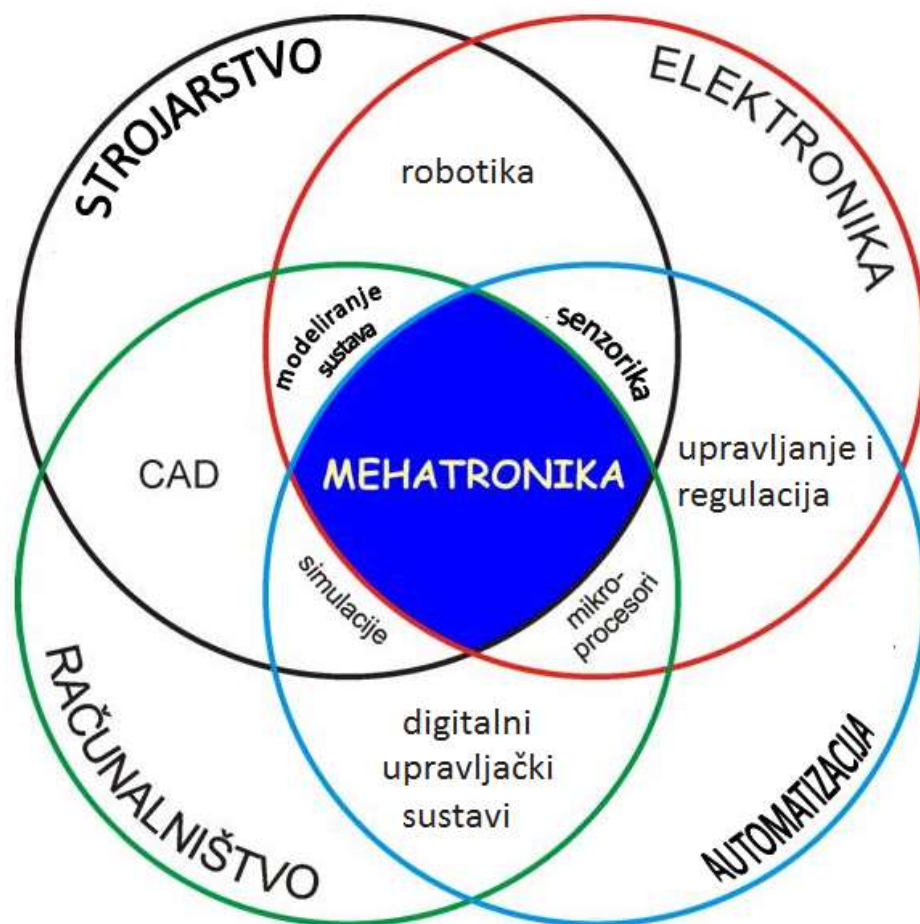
STROJARSTVO

ELEKTRONIKA

robotika

modeliranje sustava

senzorika

CAD

MEHATRONIKA

upravljanje i regulacija

simulacije

mikroprocesori

RAČUNALNIŠTVO

digitalni upravljački sustavi

AUTOMATIZACIJA